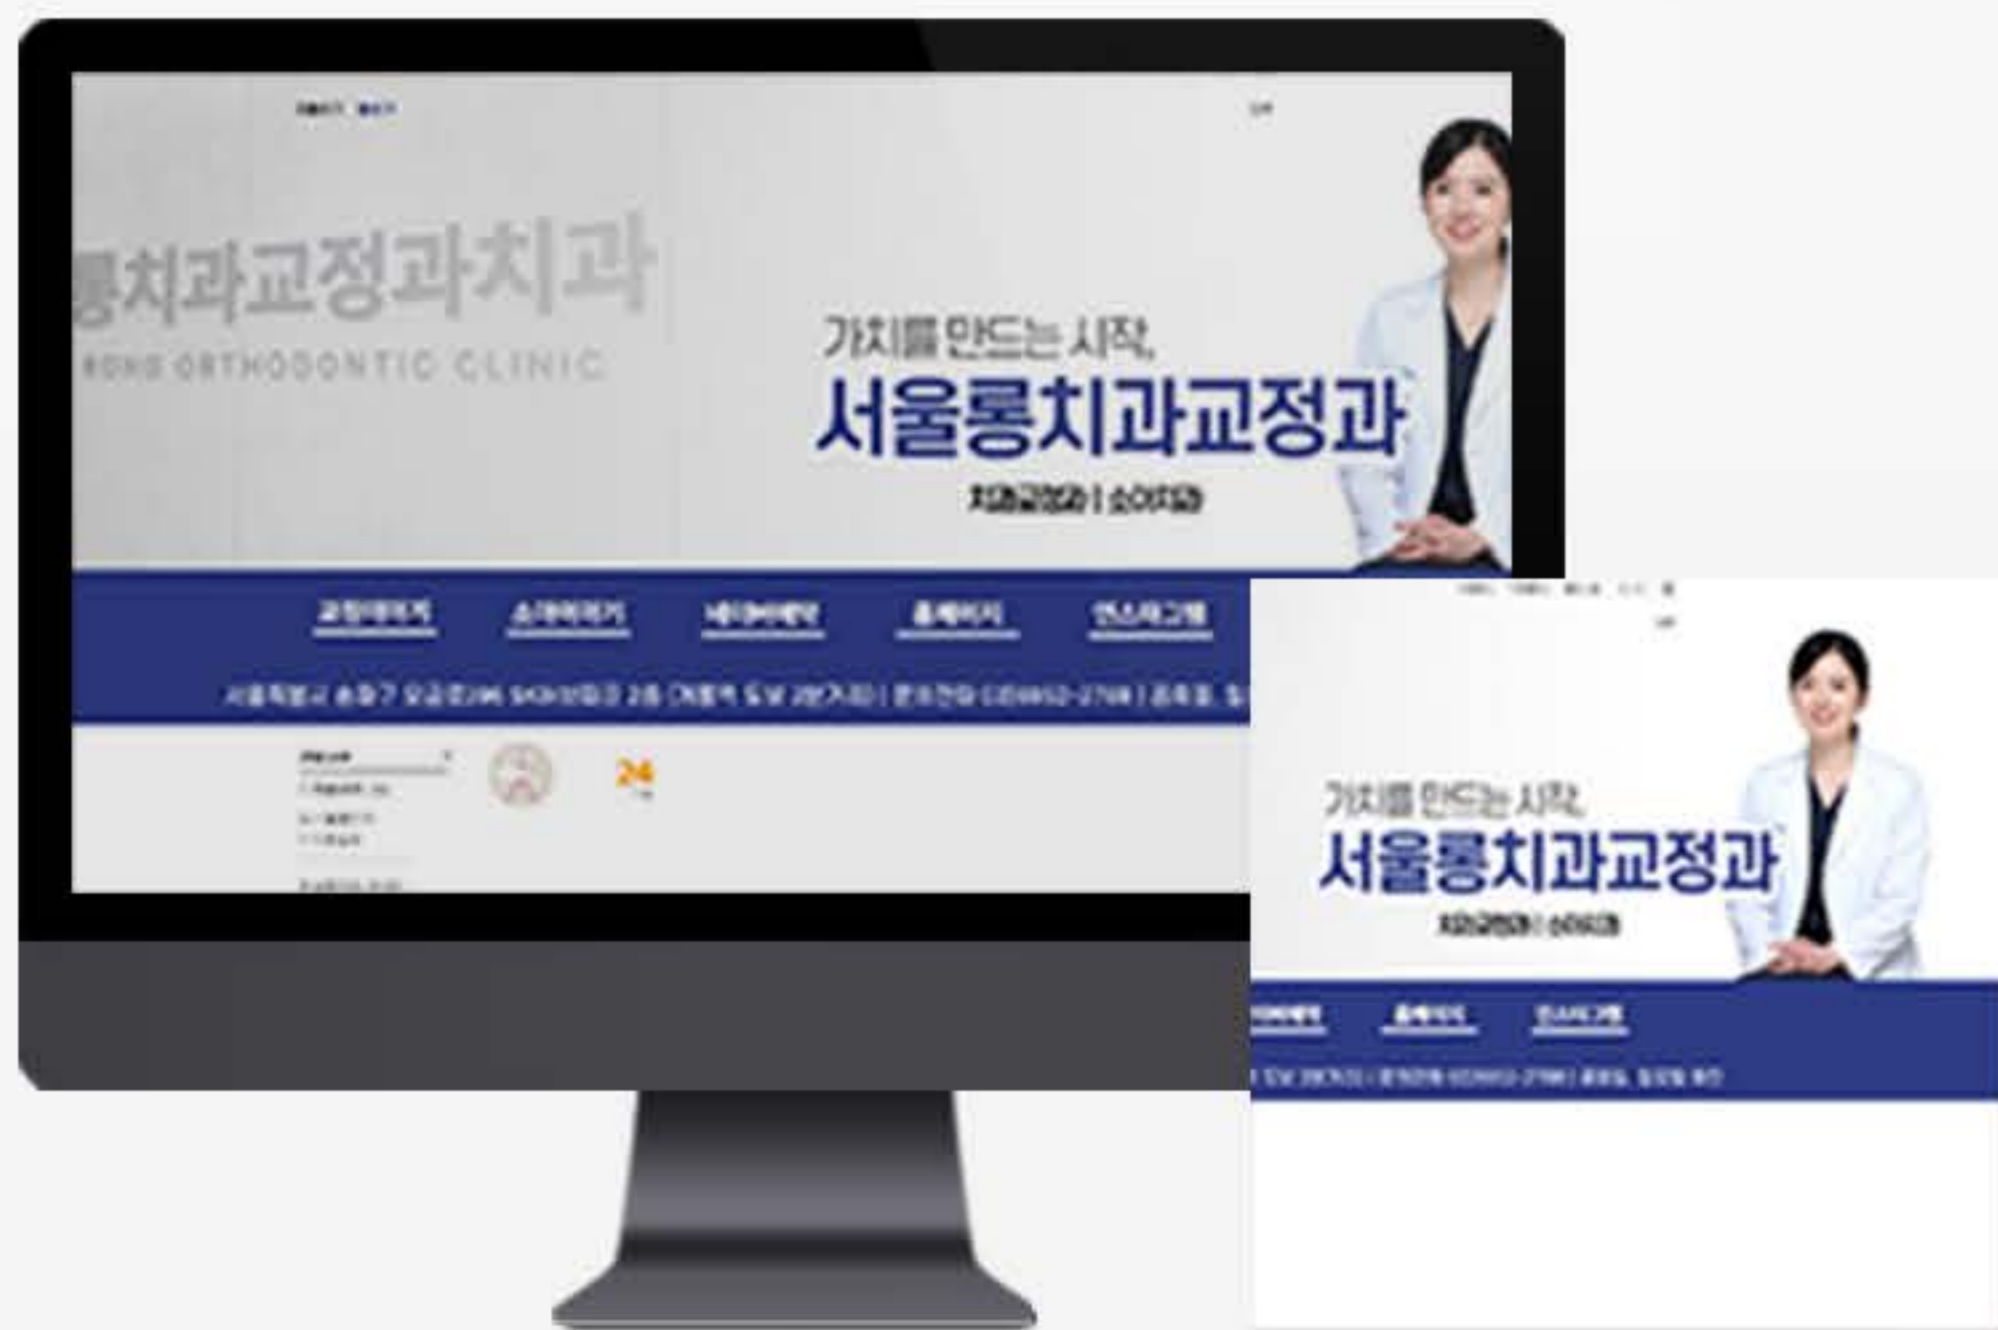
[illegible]

롱치과교정과치과
RONG ORTHODONTIC CLINIC

가치를 만드는 시작,
서울롱치과교정과
치과교정과 | 소아치과

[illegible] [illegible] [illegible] 홈페이지 인스타그램

서울특별시 송파구 오금로 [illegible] | 문의전화 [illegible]

24

가치를 만드는 시작,
서울롱치과교정과
치과교정과 | 소아치과

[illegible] 홈페이지 인스타그램

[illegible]